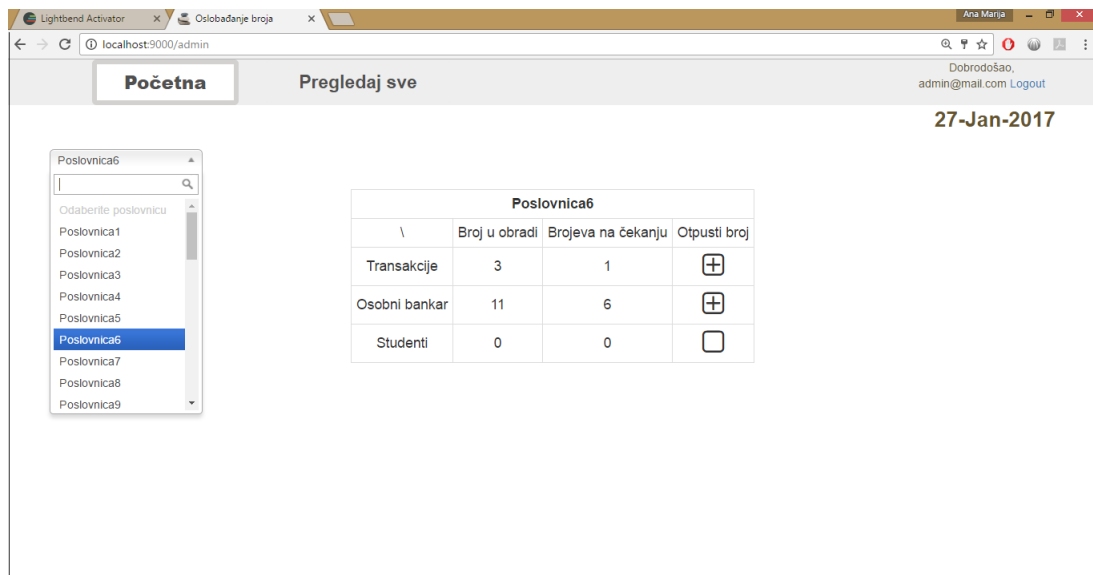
Lightbend Activator ×
Oslobađanje broja ×
Ana Marija
localhost:9000/admin

Početna
Pregledaj sve
Dobrodošao,
admin@mail.com Logout

27-Jan-2017

Poslovnica6
Odaberite poslovnicu
Poslovnica1
Poslovnica2
Poslovnica3
Poslovnica4
Poslovnica5
Poslovnica6
Poslovnica7
Poslovnica8
Poslovnica9

| Poslovnica6 | | | |
|---|---|---|---|
| \ | Broj u obradi | Brojeva na čekanju | Otpusti broj |
| Transakcije | 3 | 1 | ⊞ |
| Osobni bankar | 11 | 6 | ⊞ |
| Studenti | 0 | 0 | ☐ |